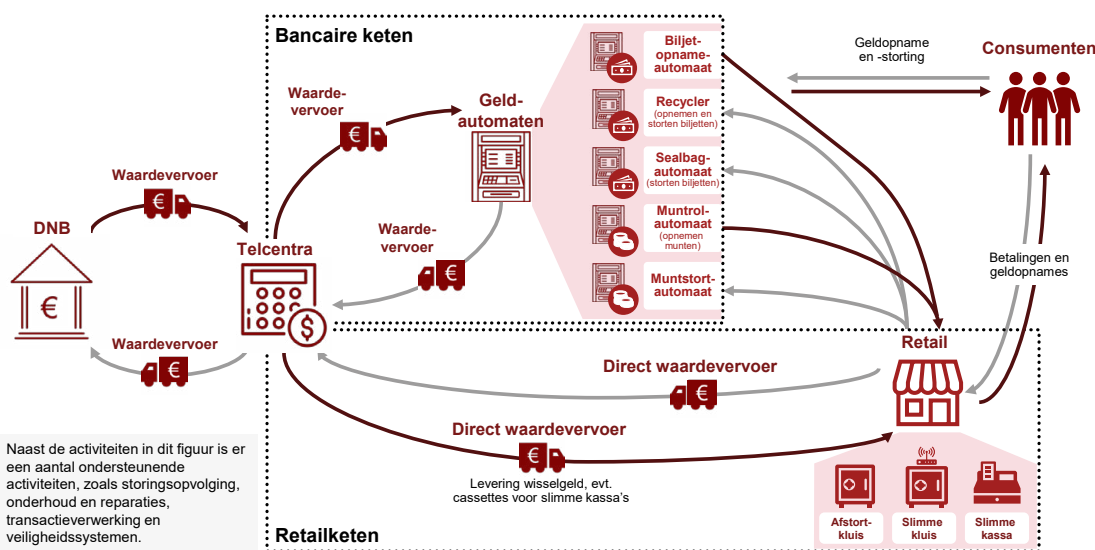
Bancaire keten

Geldopname en -storting

Consumenten

Waardevervoer

Geldautomaten

Biljetopnameautomaat

Recycler (opnemen en storten biljetten)

Sealbagautomaat (storten biljetten)

Muntrolautomaat (opnemen munten)

Muntstortautomaat

Waardevervoer

DNB

Waardevervoer

Telcentra

Waardevervoer

Betalingen en geldopnames

Waardevervoer

Retail

Direct waardevervoer

Direct waardevervoer

Levering wisselgeld, evt. cassettes voor slimme kassa's

Naast de activiteiten in dit figuur is er een aantal ondersteunende activiteiten, zoals storingsopvolging, onderhoud en reparaties, transactieverwerking en veiligheidssystemen.

Retailketen

Afstortkluis

Slimme kluis

Slimme kassa